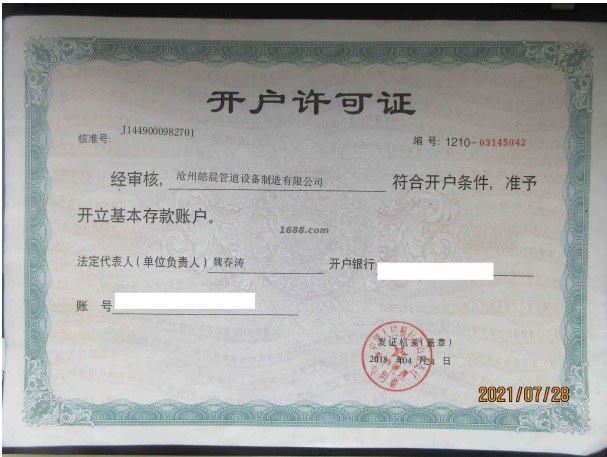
开户许可证

核准号: J1449000982701

编 号: 1210-03145042

经审核, 沧州皓晨管道设备制造有限公司 符合开户条件, 准予开立基本存款账户。

1688.com

法定代表人(单位负责人) 魏春涛 开户银行 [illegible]

账 号 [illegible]

发证机关(盖章)

2018 年04 月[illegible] 日

2021/07/28